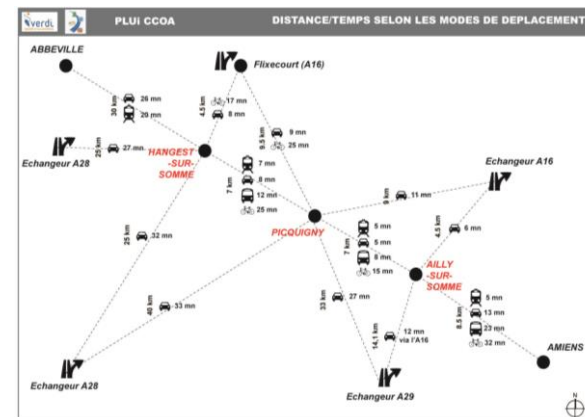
Verdi

PLUi CCOA

DISTANCE/TEMPS SELON LES MODES DE DEPLACEMENT

ABBEVILLE

Flixecourt (A16)

30 km 26 mn 20 mn

4.5 km 17 mn 8 mn

Echangeur A28

25 km 27 mn

HANGEST -SUR- SOMME

9.5 km 9 mn 25 mn

7 km 7 mn 8 mn 12 mn 25 mn

Echangeur A16

9 km 11 mn

4.5 km 6 mn

25 km 32 mn

PICQUIGNY

7 km 5 mn 5 mn 8 mn 15 mn

AILLY -SUR- SOMME

5 mn 13 mn 23 mn 32 mn

8.5 km

40 km 33 mn

33 km 27 mn

14.1 km 12 mn via l'A16

AMIENS

Echangeur A28

Echangeur A29

N